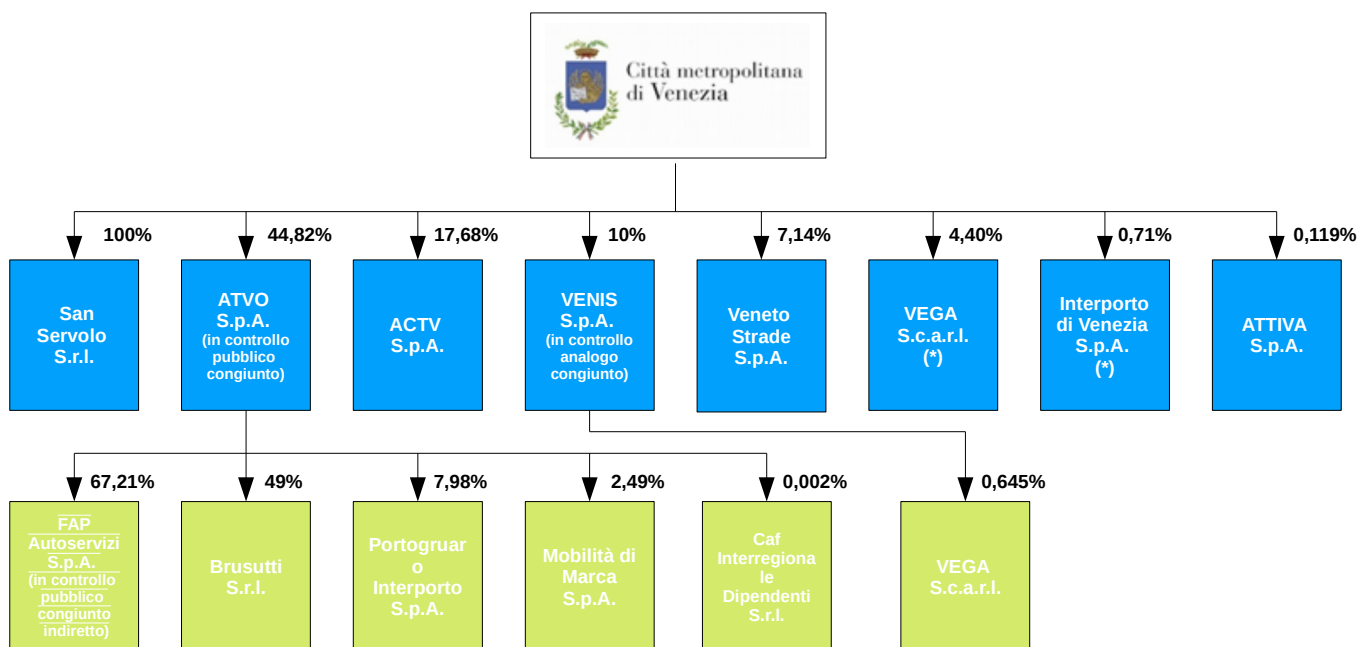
Città metropolitana di Venezia

100%
San Servolo S.r.l.

44,82%
ATVO S.p.A. (in controllo pubblico congiunto)

17,68%
ACTV S.p.A.

10%
VENIS S.p.A. (in controllo analogo congiunto)

7,14%
Veneto Strade S.p.A.

4,40%
VEGA S.c.a.r.l. (*)

0,71%
Interporto di Venezia S.p.A. (*)

0,119%
ATTIVA S.p.A.

67,21%
FAP Autoservizi S.p.A. (in controllo pubblico congiunto indiretto)

49%
Brusutti S.r.l.

7,98%
Portogruaro Interporto S.p.A.

2,49%
Mobilità di Marca S.p.A.

0,002%
Caf Interregionale Dipendenti S.r.l.

0,645%
VEGA S.c.a.r.l.